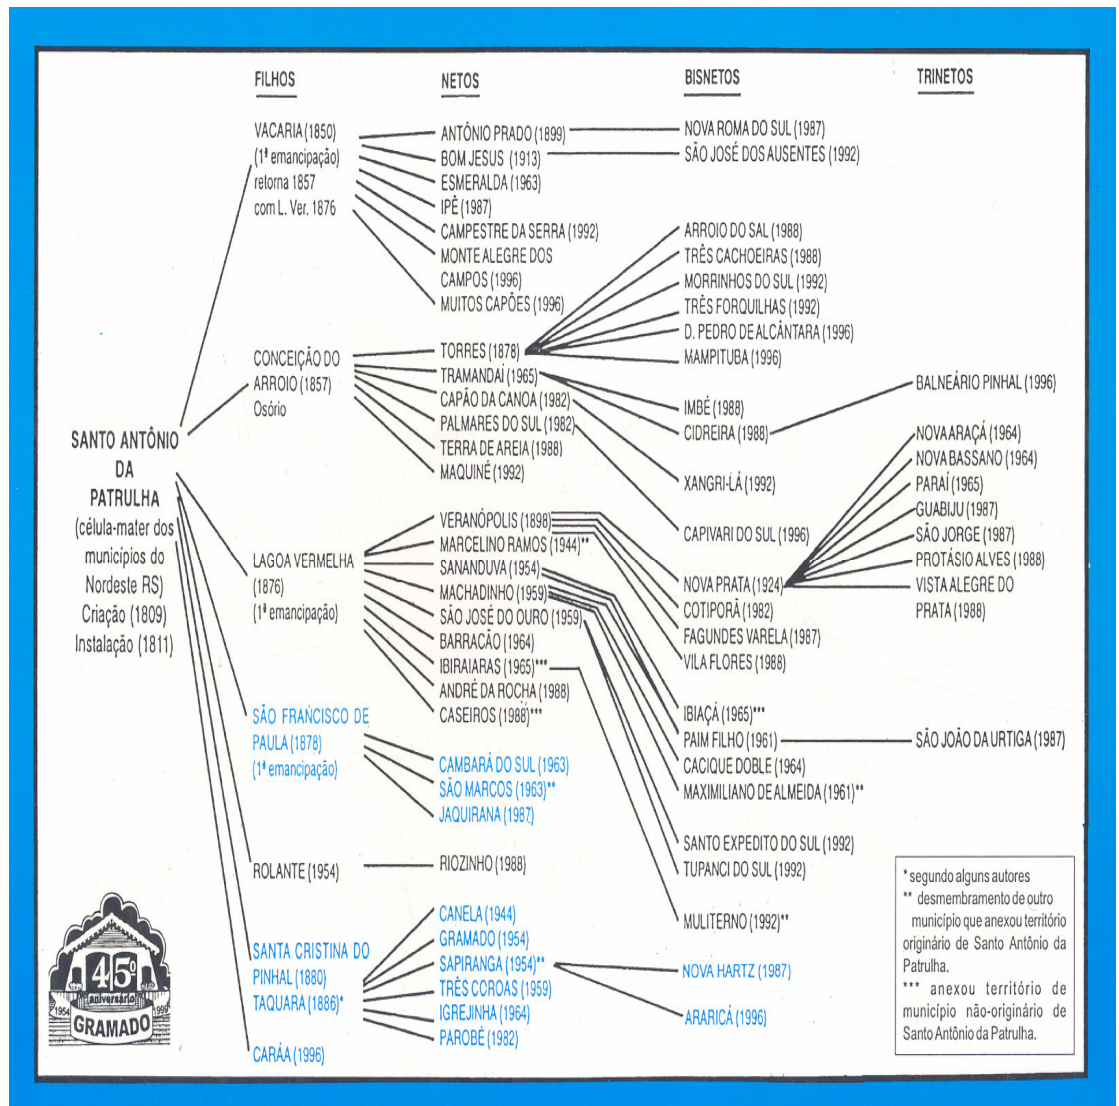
FILHOS

NETOS

BISNETOS

TRINETOS

SANTO ANTÔNIO DA PATRULHA (célula-mater dos municípios do Nordeste RS) Criação (1809) Instalação (1811)

VACARIA (1850) (1ª emancipação) retorna 1857 com L. Ver. 1876

ANTÔNIO PRADO (1899)
BOM JESUS (1913)
ESMERALDA (1963)
IPÊ (1987)
CAMPESTRE DA SERRA (1992)
MONTE ALEGRE DOS CAMPOS (1996)
MUITOS CAPÕES (1996)

NOVA ROMA DO SUL (1987)
SÃO JOSÉ DOS AUSENTES (1992)

CONCEIÇÃO DO ARROIO (1857) Osório

TORRES (1878)
TRAMANDAÍ (1965)
CAPÃO DA CANOA (1982)
PALMARES DO SUL (1982)
TERRA DE AREIA (1988)
MAQUINÉ (1992)

ARROIO DO SAL (1988)
TRÊS CACHOEIRAS (1988)
MORRINHOS DO SUL (1992)
TRÊS FORQUILHAS (1992)
D. PEDRO DE ALCÂNTARA (1996)
MAMPITUBA (1996)
IMBÉ (1988)
CIDREIRA (1988)
XANGRI-LÁ (1992)
CAPIVARI DO SUL (1996)

BALNEÁRIO PINHAL (1996)

LAGOA VERMELHA (1876) (1ª emancipação)

VERANÓPOLIS (1898)
MARCELINO RAMOS (1944)**
SANANDUVA (1954)
MACHADINHO (1959)
SÃO JOSÉ DO OURO (1959)
BARRACÃO (1964)
IBIRAIARAS (1965)***
ANDRÉ DA ROCHA (1988)
CASEIROS (1988)***

NOVA PRATA (1924)
COTIPORÃ (1982)
FAGUNDES VARELA (1987)
VILA FLORES (1988)
IBIAÇÁ (1965)***
PAIM FILHO (1961)
CACIQUE DOBLE (1964)
MAXIMILIANO DE ALMEIDA (1961)**
SANTO EXPEDITO DO SUL (1992)
TUPANCI DO SUL (1992)
MULITERNO (1992)**

NOVA ARAÇÁ (1964)
NOVA BASSANO (1964)
PARAÍ (1965)
GUABIJU (1987)
SÃO JORGE (1987)
PROTÁSIO ALVES (1988)
VISTA ALEGRE DO PRATA (1988)
SÃO JOÃO DA URTIGA (1987)

SÃO FRANCISCO DE PAULA (1878) (1ª emancipação)

CAMBARÁ DO SUL (1963)
SÃO MARCOS (1963)**
JAQUIRANA (1987)

ROLANTE (1954)

RIOZINHO (1988)

SANTA CRISTINA DO PINHAL (1880)
TAQUARA (1886)*

CANELA (1944)
GRAMADO (1954)
SAPIRANGA (1954)**
TRÊS COROAS (1959)
IGREJINHA (1964)
PAROBÉ (1982)

NOVA HARTZ (1987)
ARARICÁ (1996)

CARÁA (1996)

45º aniversário 1954 1999 GRAMADO

* segundo alguns autores
** desmembramento de outro município que anexou território originário de Santo Antônio da Patrulha.
*** anexou território de município não-originário de Santo Antônio da Patrulha.